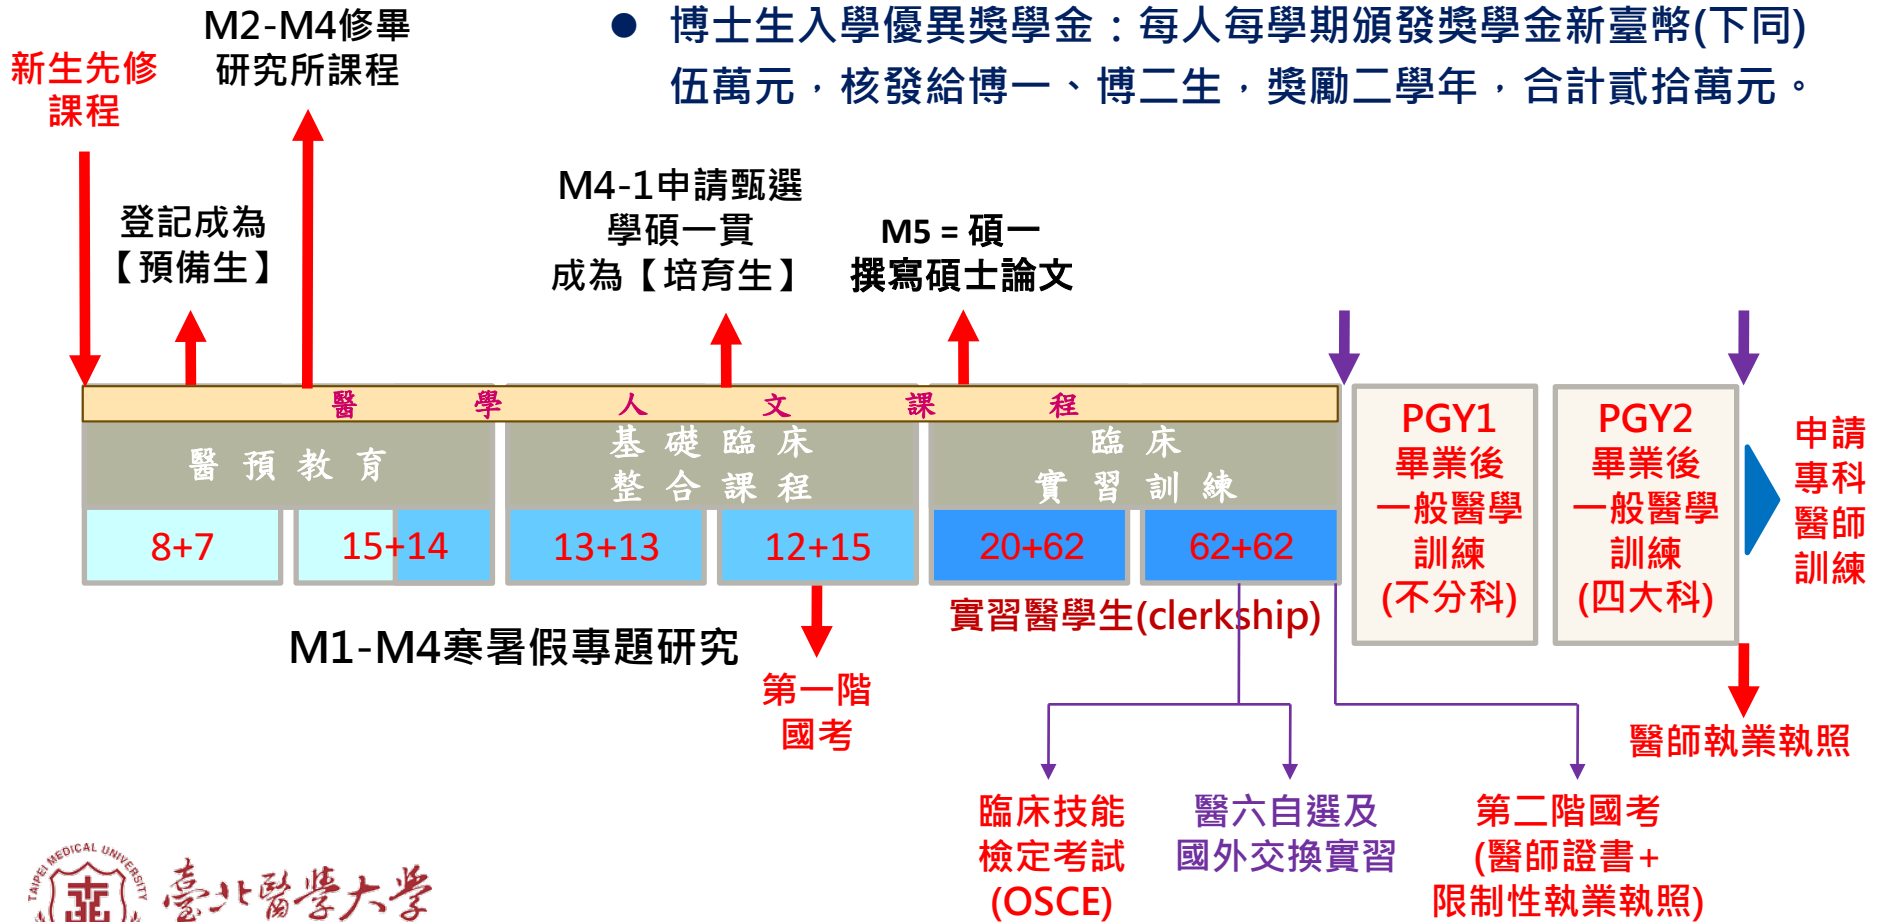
● 博士生入學優異獎學金：每人每學期頒發獎學金新臺幣(下同)伍萬元，核發給博一、博二生，獎勵二學年，合計貳拾萬元。

新生先修課程

M2-M4修畢研究所課程

登記成為【預備生】

M4-1申請甄選學碩一貫成為【培育生】

M5 = 碩一撰寫碩士論文

醫 學 人 文 課 程

醫 預 教 育

基 礎 臨 床 整 合 課 程

臨 床 實 習 訓 練

8+7

15+14

13+13

12+15

20+62

62+62

PGY1 畢業後一般醫學訓練 (不分科)

PGY2 畢業後一般醫學訓練 (四大科)

申請專科醫師訓練

M1-M4寒暑假專題研究

第一階國考

實習醫學生(clerkship)

醫師執業執照

臨床技能檢定考試 (OSCE)

醫六自選及國外交換實習

第二階國考 (醫師證書+限制性執業執照)

TAIPEI MEDICAL UNIVERSITY

臺北醫學大學